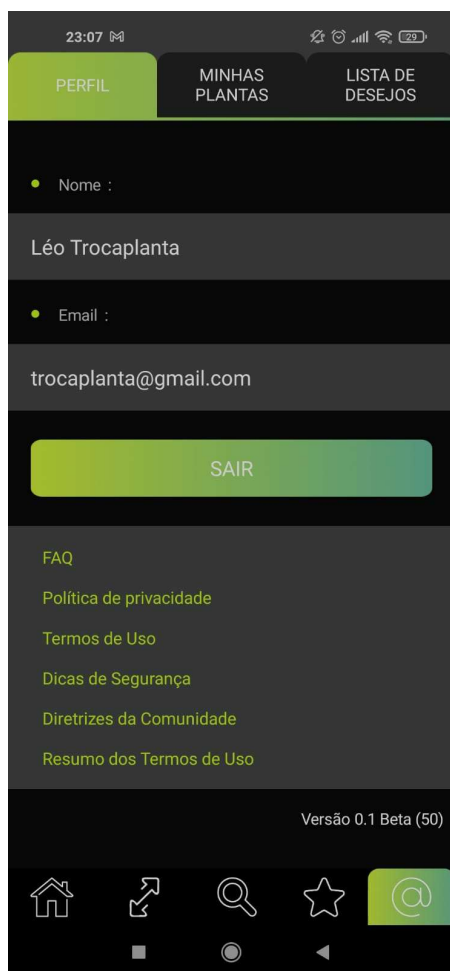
23:07

29

PERFIL

MINHAS PLANTAS

LISTA DE DESEJOS

Nome :

Léo Trocaplanta

Email :

trocaplanta@gmail.com

SAIR

FAQ

Política de privacidade

Termos de Uso

Dicas de Segurança

Diretrizes da Comunidade

Resumo dos Termos de Uso

Versão 0.1 Beta (50)

@